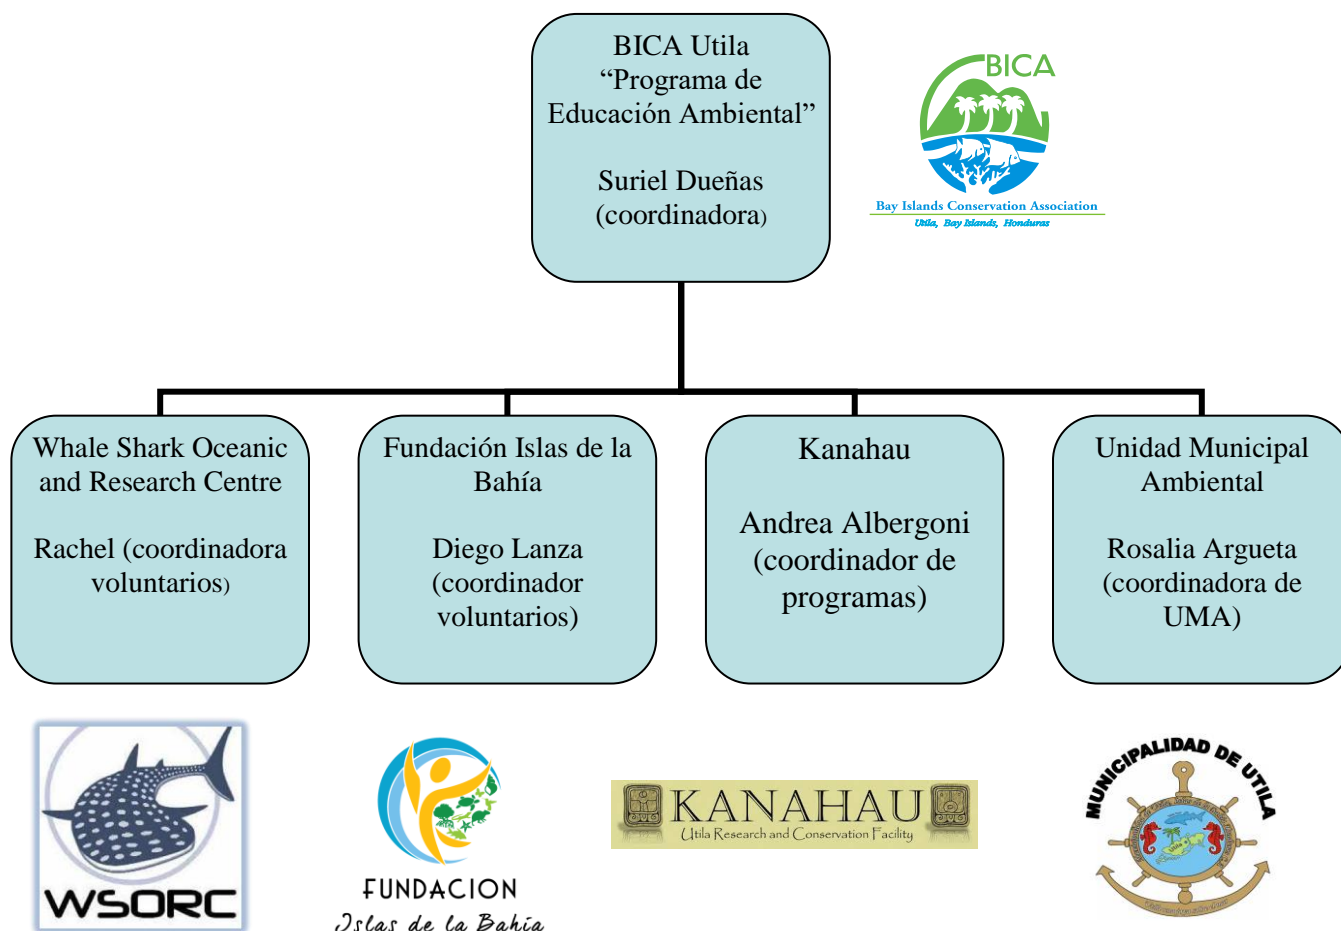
BICA Utila
“Programa de Educación Ambiental”

Suriel Dueñas
(coordinadora)

BICA
Bay Islands Conservation Association
Utila, Bay Islands, Honduras

Whale Shark Oceanic and Research Centre

Rachel (coordinadora voluntarios)

Fundación Islas de la Bahía

Diego Lanza
(coordinador voluntarios)

Kanahau

Andrea Albergoni
(coordinador de programas)

Unidad Municipal Ambiental

Rosalia Argueta
(coordinadora de UMA)

WSORC

FUNDACION
Islas de la Bahía

KANAHAU
Utila Research and Conservation Facility

MUNICIPALIDAD DE UTILA